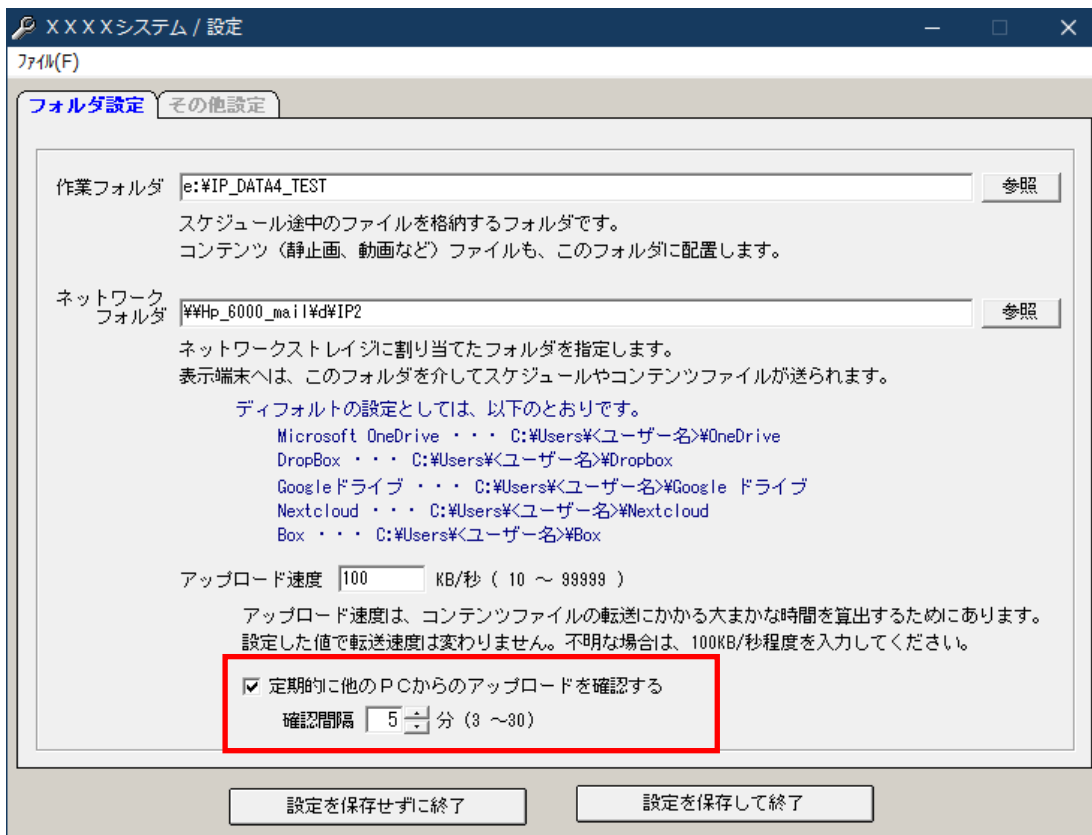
XXXXシステム / 設定

ﾌｧｲﾙ(F)

フォルダ設定 その他設定

作業フォルダ e:¥IP_DATA4_TEST 参照

スケジュール途中のファイルを格納するフォルダです。
コンテンツ（静止画、動画など）ファイルも、このフォルダに配置します。

ネットワークフォルダ ¥¥Hp_6000_mail¥d¥IP2 参照

ネットワークストレイジに割り当てたフォルダを指定します。
表示端末へは、このフォルダを介してスケジュールやコンテンツファイルが送られます。

ディフォルトの設定としては、以下のとおりです。
Microsoft OneDrive ・・・ C:¥Users¥<ユーザー名>¥OneDrive
DropBox ・・・ C:¥Users¥<ユーザー名>¥Dropbox
Googleドライブ ・・・ C:¥Users¥<ユーザー名>¥Google ドライブ
Nextcloud ・・・ C:¥Users¥<ユーザー名>¥Nextcloud
Box ・・・ C:¥Users¥<ユーザー名>¥Box

アップロード速度 100 KB/秒 ( 10 ～ 99999 )

アップロード速度は、コンテンツファイルの転送にかかる大まかな時間を算出するためにあります。
設定した値で転送速度は変わりません。不明な場合は、100KB/秒程度を入力してください。

☑ 定期的に他のPCからのアップロードを確認する
確認間隔 5 分 (3 ～30)

設定を保存せずに終了 設定を保存して終了